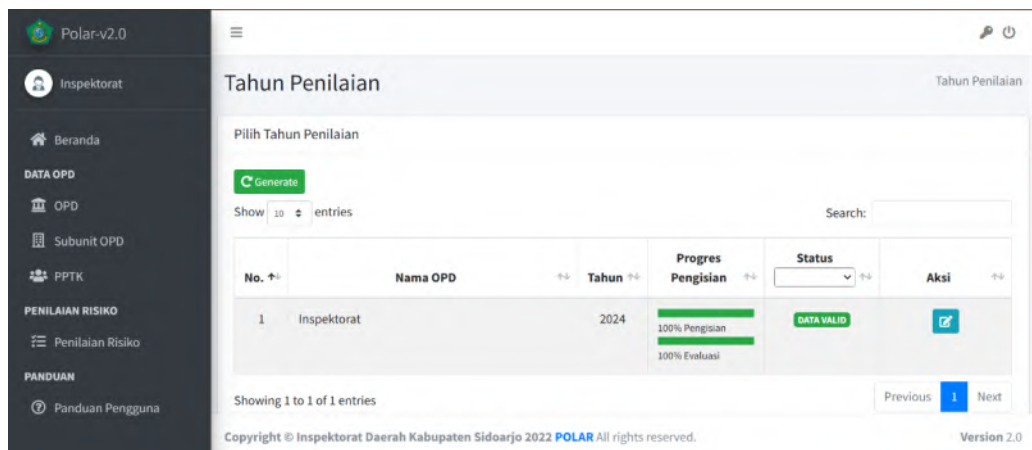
Polar-v2.0

Inspektorat

Beranda

DATA OPD

OPD

Subunit OPD

PPTK

PENILAIAN RISIKO

Penilaian Risiko

PANDUAN

Panduan Pengguna

≡

Tahun Penilaian

Tahun Penilaian

Pilih Tahun Penilaian

Generate

Show 10 entries

Search:

| No. | Nama OPD | Tahun | Progres Pengisian | Status | Aksi |
|---|---|---|---|---|---|
| 1 | Inspektorat | 2024 | 100% Pengisian 100% Evaluasi | DATA VALID | |

Showing 1 to 1 of 1 entries

Previous 1 Next

Copyright © Inspektorat Daerah Kabupaten Sidoarjo 2022 POLAR All rights reserved.

Version 2.0